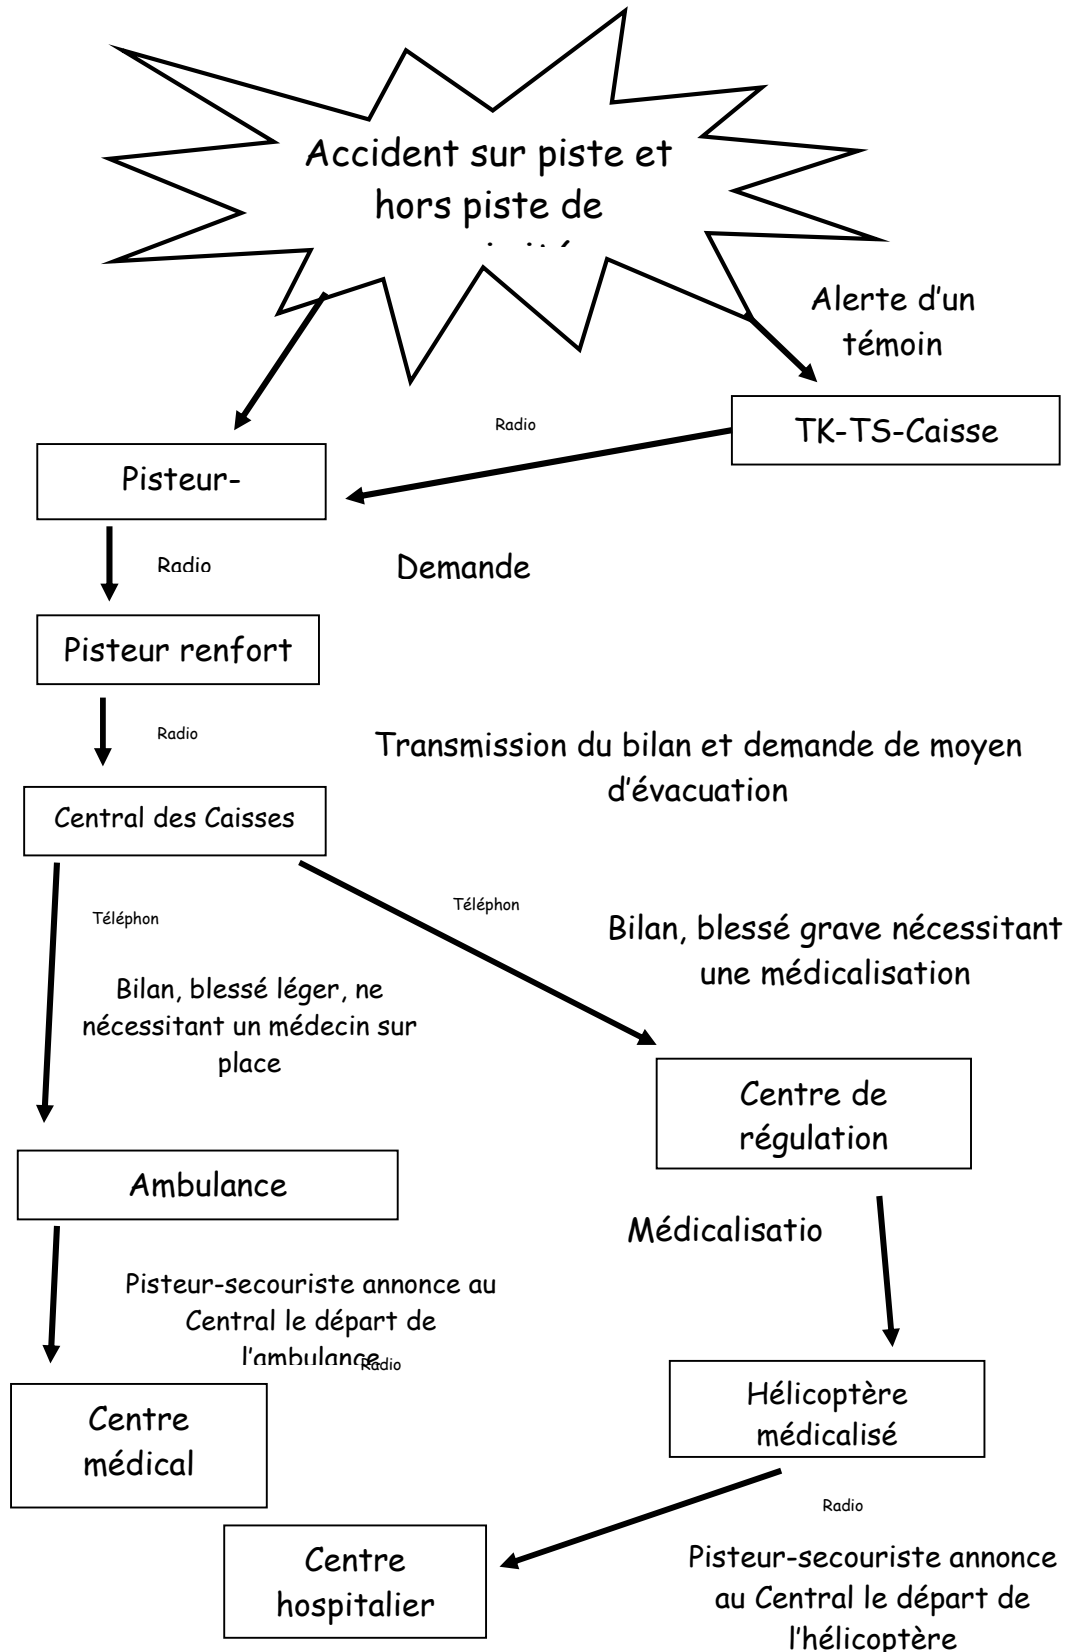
Accident sur piste et hors piste de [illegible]

Alerte d'un témoin

Radio

TK-TS-Caisse

Pisteur-

Radio

Demande

Pisteur renfort

Radio

Transmission du bilan et demande de moyen d'évacuation

Central des Caisses

Téléphon

Téléphon

Bilan, blessé grave nécessitant une médicalisation

Bilan, blessé léger, ne nécessitant un médecin sur place

Centre de régulation

Ambulance

Médicalisatio

Pisteur-secouriste annonce au Central le départ de l'ambulance

Radio

Centre médical

Hélicoptère médicalisé

Radio

Centre hospitalier

Pisteur-secouriste annonce au Central le départ de l'hélicoptère